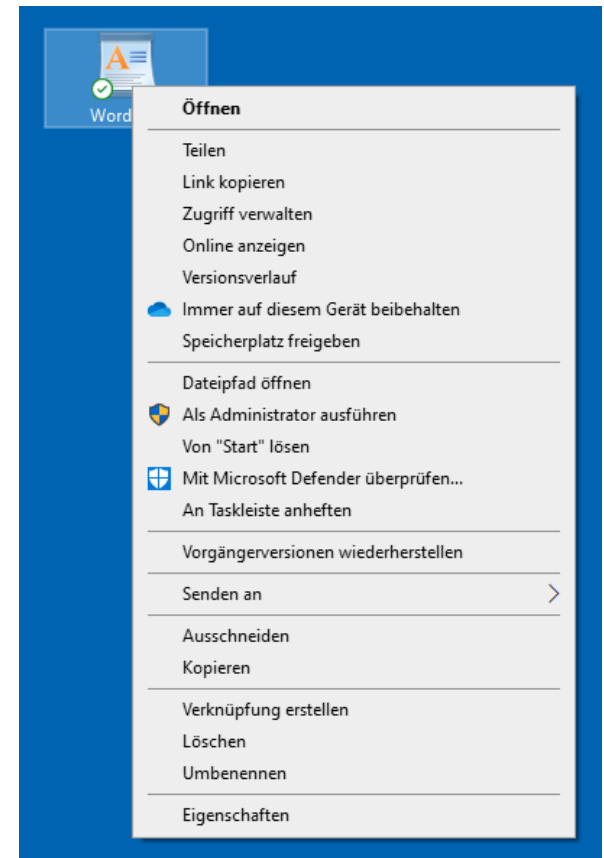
Word

Öffnen

Teilen
Link kopieren
Zugriff verwalten
Online anzeigen
Versionsverlauf
Immer auf diesem Gerät beibehalten
Speicherplatz freigeben

Dateipfad öffnen
Als Administrator ausführen
Von "Start" lösen
Mit Microsoft Defender überprüfen...
An Taskleiste anheften

Vorgängerversionen wiederherstellen

Senden an

Ausschneiden
Kopieren

Verknüpfung erstellen
Löschen
Umbenennen

Eigenschaften